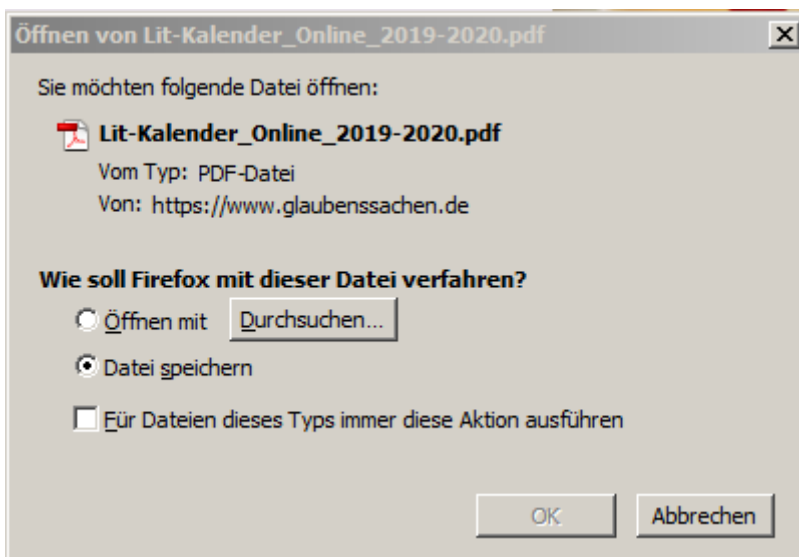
Öffnen von Lit-Kalender_Online_2019-2020.pdf

Sie möchten folgende Datei öffnen:

Lit-Kalender_Online_2019-2020.pdf
Vom Typ: PDF-Datei
Von: https://www.glaubenssachen.de

Wie soll Firefox mit dieser Datei verfahren?

Öffnen mit Durchsuchen...

Datei speichern

Für Dateien dieses Typs immer diese Aktion ausführen

OK Abbrechen